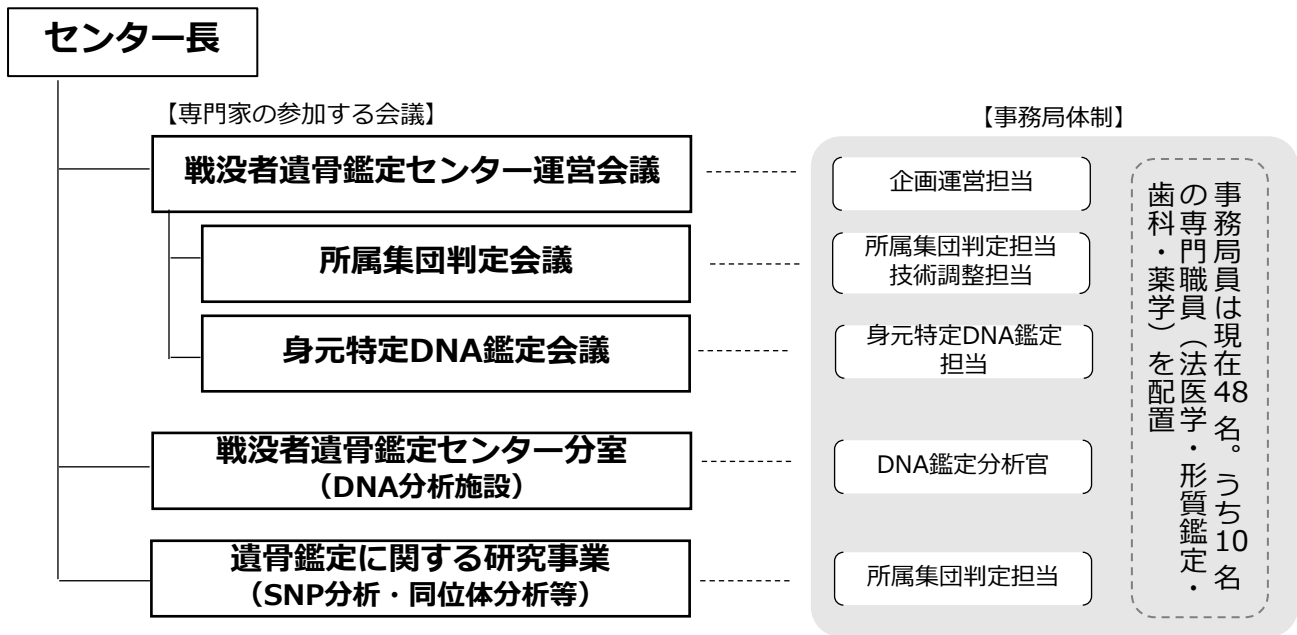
センター長

【専門家の参加する会議】

戦没者遺骨鑑定センター運営会議

所属集団判定会議

身元特定DNA鑑定会議

戦没者遺骨鑑定センター分室
（DNA分析施設）

遺骨鑑定に関する研究事業
（SNP分析・同位体分析等）

【事務局体制】

企画運営担当

所属集団判定担当
技術調整担当

身元特定DNA鑑定
担当

DNA鑑定分析官

所属集団判定担当

事務局員は現在48名。うち10名の専門職員（法医学・形質鑑定・歯科・薬学）を配置